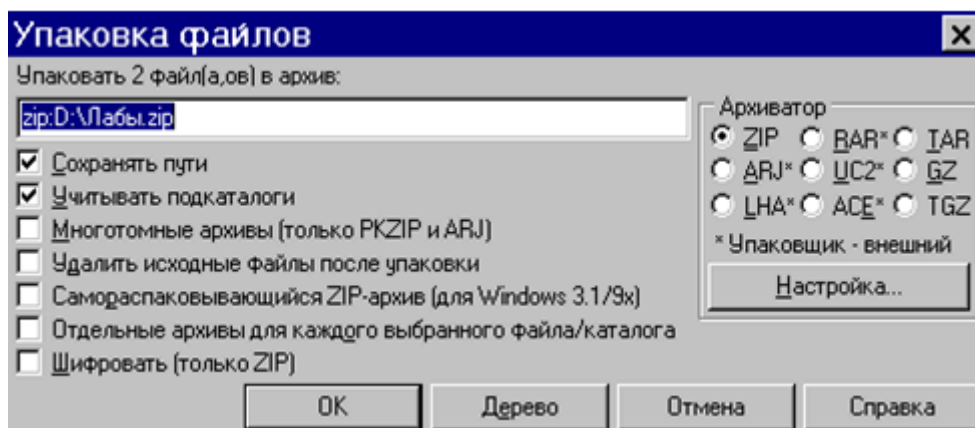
Упаковка файлов

Упаковать 2 файл(а,ов) в архив:

zip:D:\Лабы.zip

☑ Сохранять пути
☑ Учитывать подкаталоги
☐ Многотомные архивы (только PKZIP и ARJ)
☐ Удалить исходные файлы после упаковки
☐ Самораспаковывающийся ZIP-архив (для Windows 3.1/9x)
☐ Отдельные архивы для каждого выбранного файла/каталога
☐ Шифровать (только ZIP)

Архиватор
ZIP RAR* TAR
ARJ* UC2* GZ
LHA* ACE* TGZ
* Упаковщик - внешний

Настройка...

OK Дерево Отмена Справка